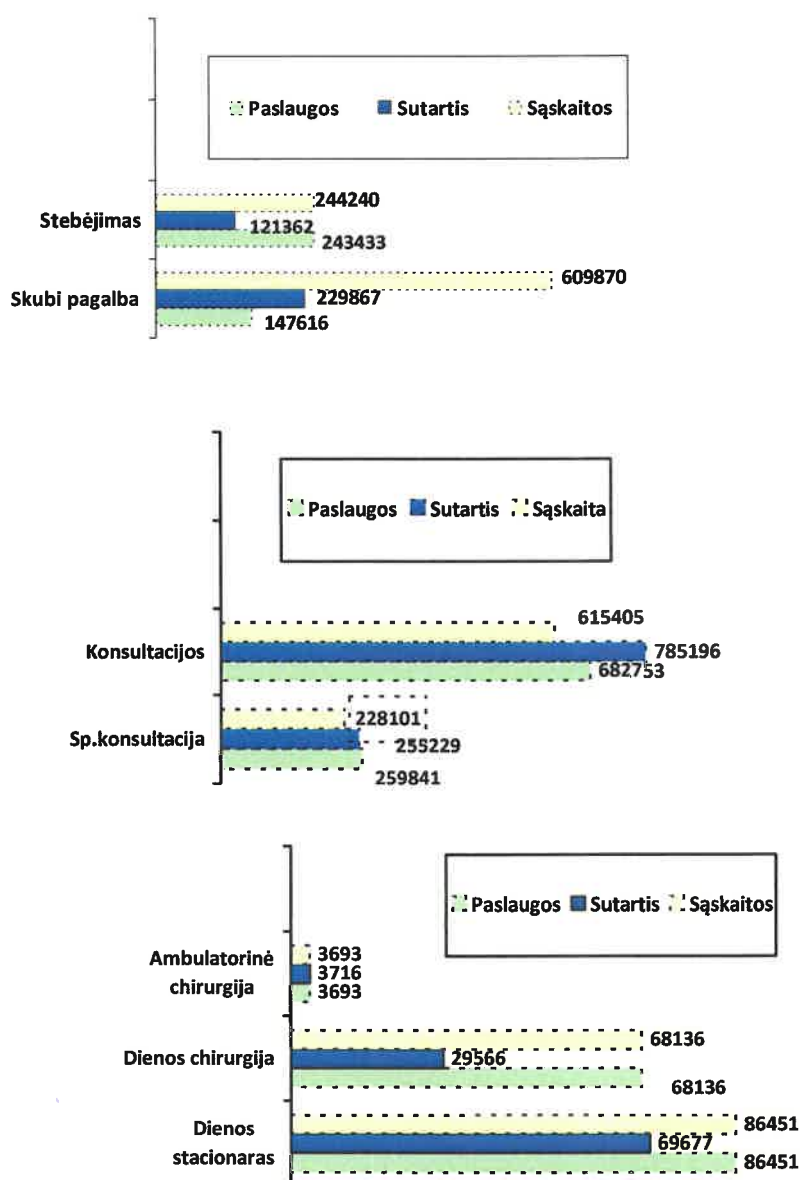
Paslaugos Sutartis Sąskaitos

Stebėjimas
244240
121362
243433

Skubi pagalba
609870
229867
147616

Paslaugos Sutartis Sąskaita

Konsultacijos
615405
785196
682753

Sp.konsultacija
228101
255229
259841

Paslaugos Sutartis Sąskaitos

Ambulatorinė chirurgija
3693
3716
3693

Dienos chirurgija
68136
29566
68136

Dienos stacionaras
86451
69677
86451